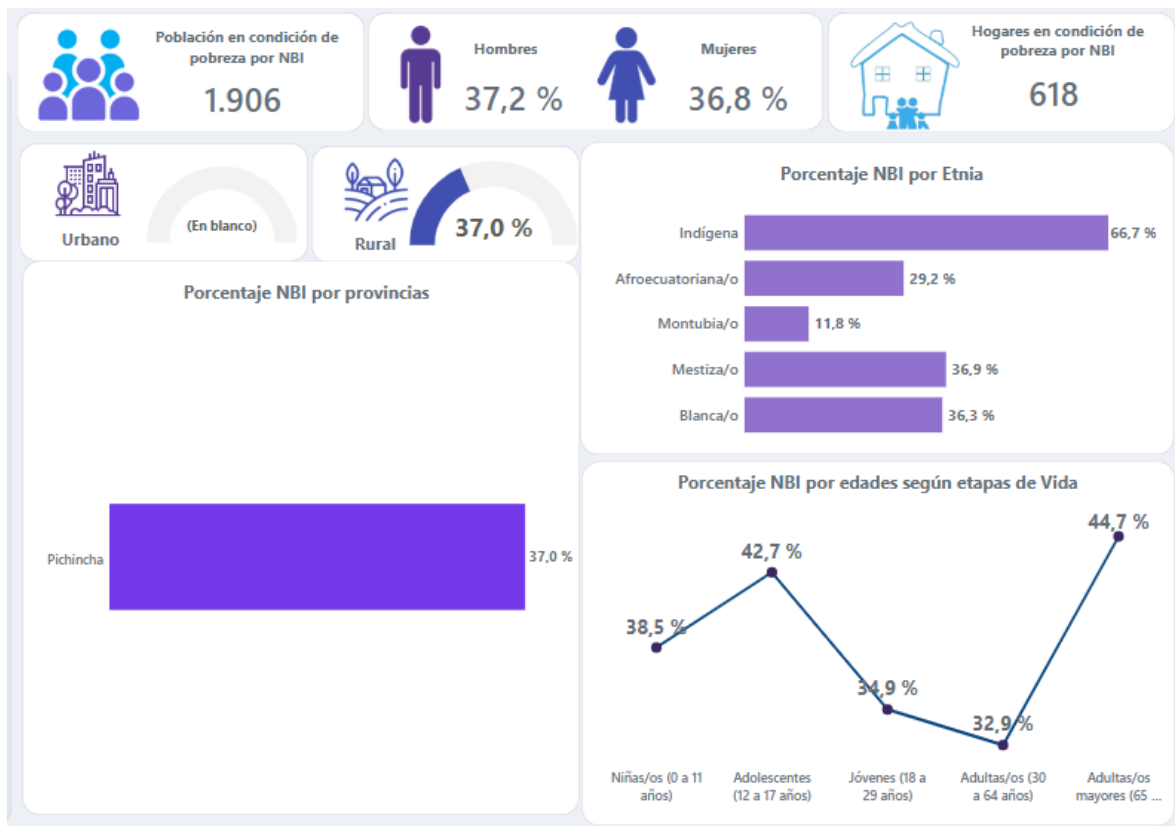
Población en condición de pobreza por NBI
1.906

Hombres
37,2 %

Mujeres
36,8 %

Hogares en condición de pobreza por NBI
618

Urbano
(En blanco)

Rural
37,0 %

Porcentaje NBI por Etnia

| Etnia | Porcentaje |
|---|---|
| Indígena | 66,7 % |
| Afroecuatoriana/o | 29,2 % |
| Montubia/o | 11,8 % |
| Mestiza/o | 36,9 % |
| Blanca/o | 36,3 % |

Porcentaje NBI por provincias

| Provincia | Porcentaje |
|---|---|
| Pichincha | 37,0 % |

Porcentaje NBI por edades según etapas de Vida

| Etapa de vida | Porcentaje |
|---|---|
| Niñas/os (0 a 11 años) | 38,5 % |
| Adolescentes (12 a 17 años) | 42,7 % |
| Jóvenes (18 a 29 años) | 34,9 % |
| Adultas/os (30 a 64 años) | 32,9 % |
| Adultas/os mayores (65 ... | 44,7 % |